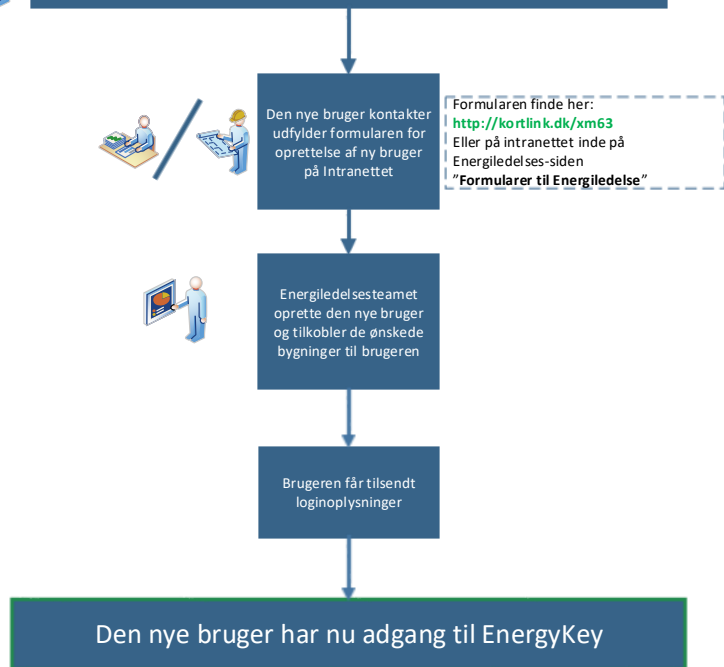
Den nye bruger kontakter udfylder formularen for oprettelse af ny bruger på Intranettet

Formularen finde her:
http://kortlink.dk/xm63
Eller på intranettet inde på Energiledelses-siden
"Formularer til Energiledelse"

Energiledelsesteamet oprette den nye bruger og tilkobler de ønskede bygninger til brugeren

Brugeren får tilsendt loginoplysninger

Den nye bruger har nu adgang til EnergyKey